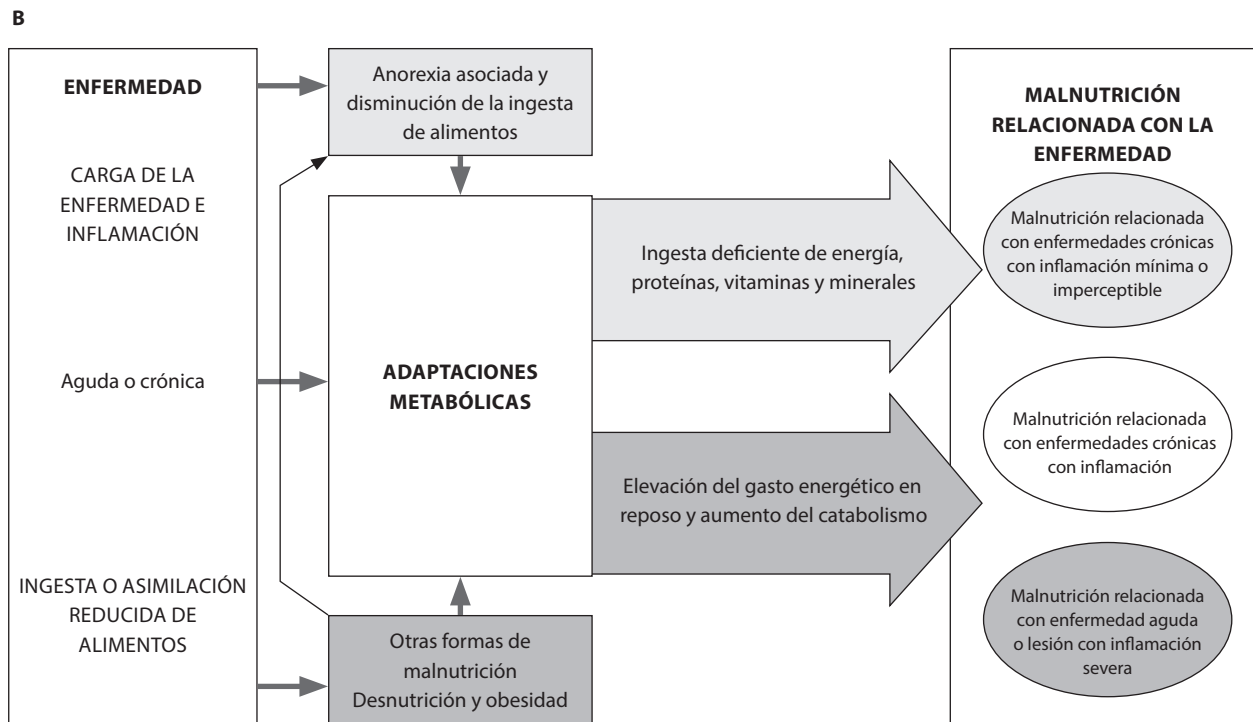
B

ENFERMEDAD

CARGA DE LA ENFERMEDAD E INFLAMACIÓN

Aguda o crónica

INGESTA O ASIMILACIÓN REDUCIDA DE ALIMENTOS

Anorexia asociada y disminución de la ingesta de alimentos

ADAPTACIONES METABÓLICAS

Otras formas de malnutrición Desnutrición y obesidad

Ingesta deficiente de energía, proteínas, vitaminas y minerales

Elevación del gasto energético en reposo y aumento del catabolismo

MALNUTRICIÓN RELACIONADA CON LA ENFERMEDAD

Malnutrición relacionada con enfermedades crónicas con inflamación mínima o imperceptible

Malnutrición relacionada con enfermedades crónicas con inflamación

Malnutrición relacionada con enfermedad aguda o lesión con inflamación severa